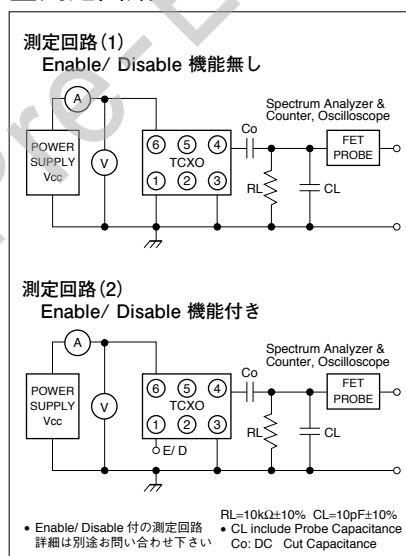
測定回路(1)
Enable/ Disable 機能無し

A
POWER SUPPLY Vcc
V
⑥ ⑤ ④
TCXO
① ② ③
Co
Spectrum Analyzer & Counter, Oscilloscope
FET PROBE
RL
CL

測定回路(2)
Enable/ Disable 機能付き

A
POWER SUPPLY Vcc
V
⑥ ⑤ ④
TCXO
① ② ③
E/ D
Co
Spectrum Analyzer & Counter, Oscilloscope
FET PROBE
RL
CL

• Enable/ Disable 付の測定回路 詳細は別途お問い合わせ下さい

RL=10kΩ±10% CL=10pF±10%
• CL include Probe Capacitance
Co: DC Cut Capacitance